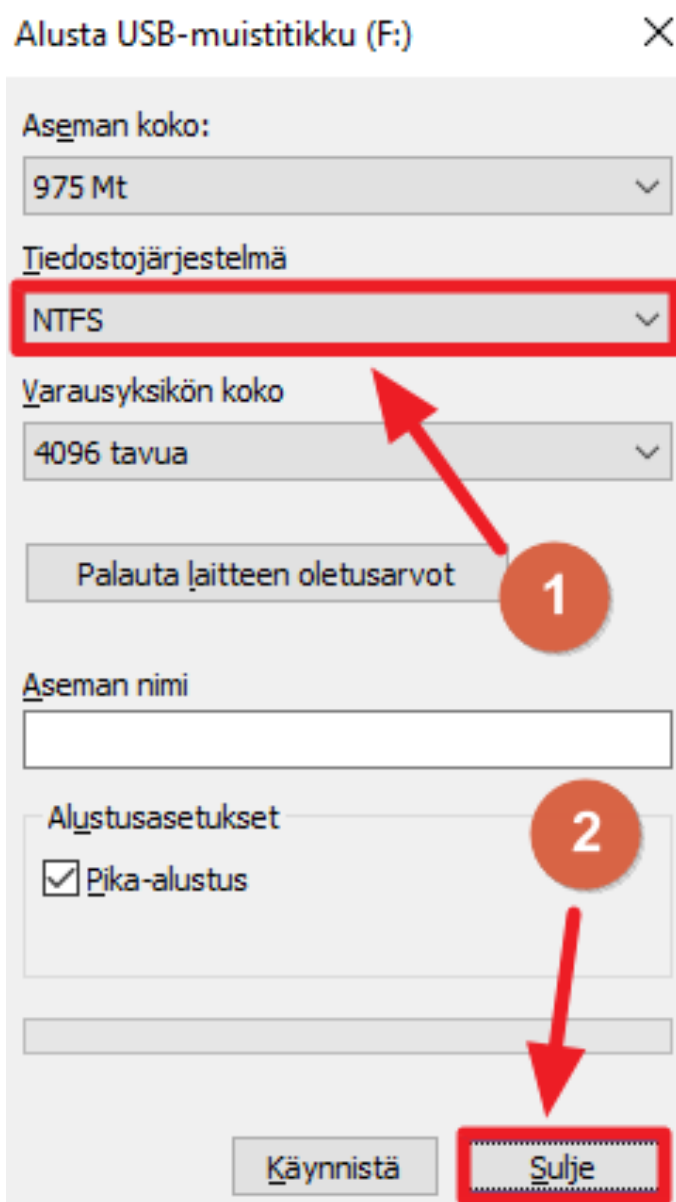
Alusta USB-muistitikku (F:)

Aseman koko:

975 Mt

Tiedostojärjestelmä

NTFS

Varausyksikön koko

4096 tavua

Palauta laitteen oletusarvot

1

Aseman nimi

Alustusasetukset

Pika-alustus

2

Käynnistä

Sulje